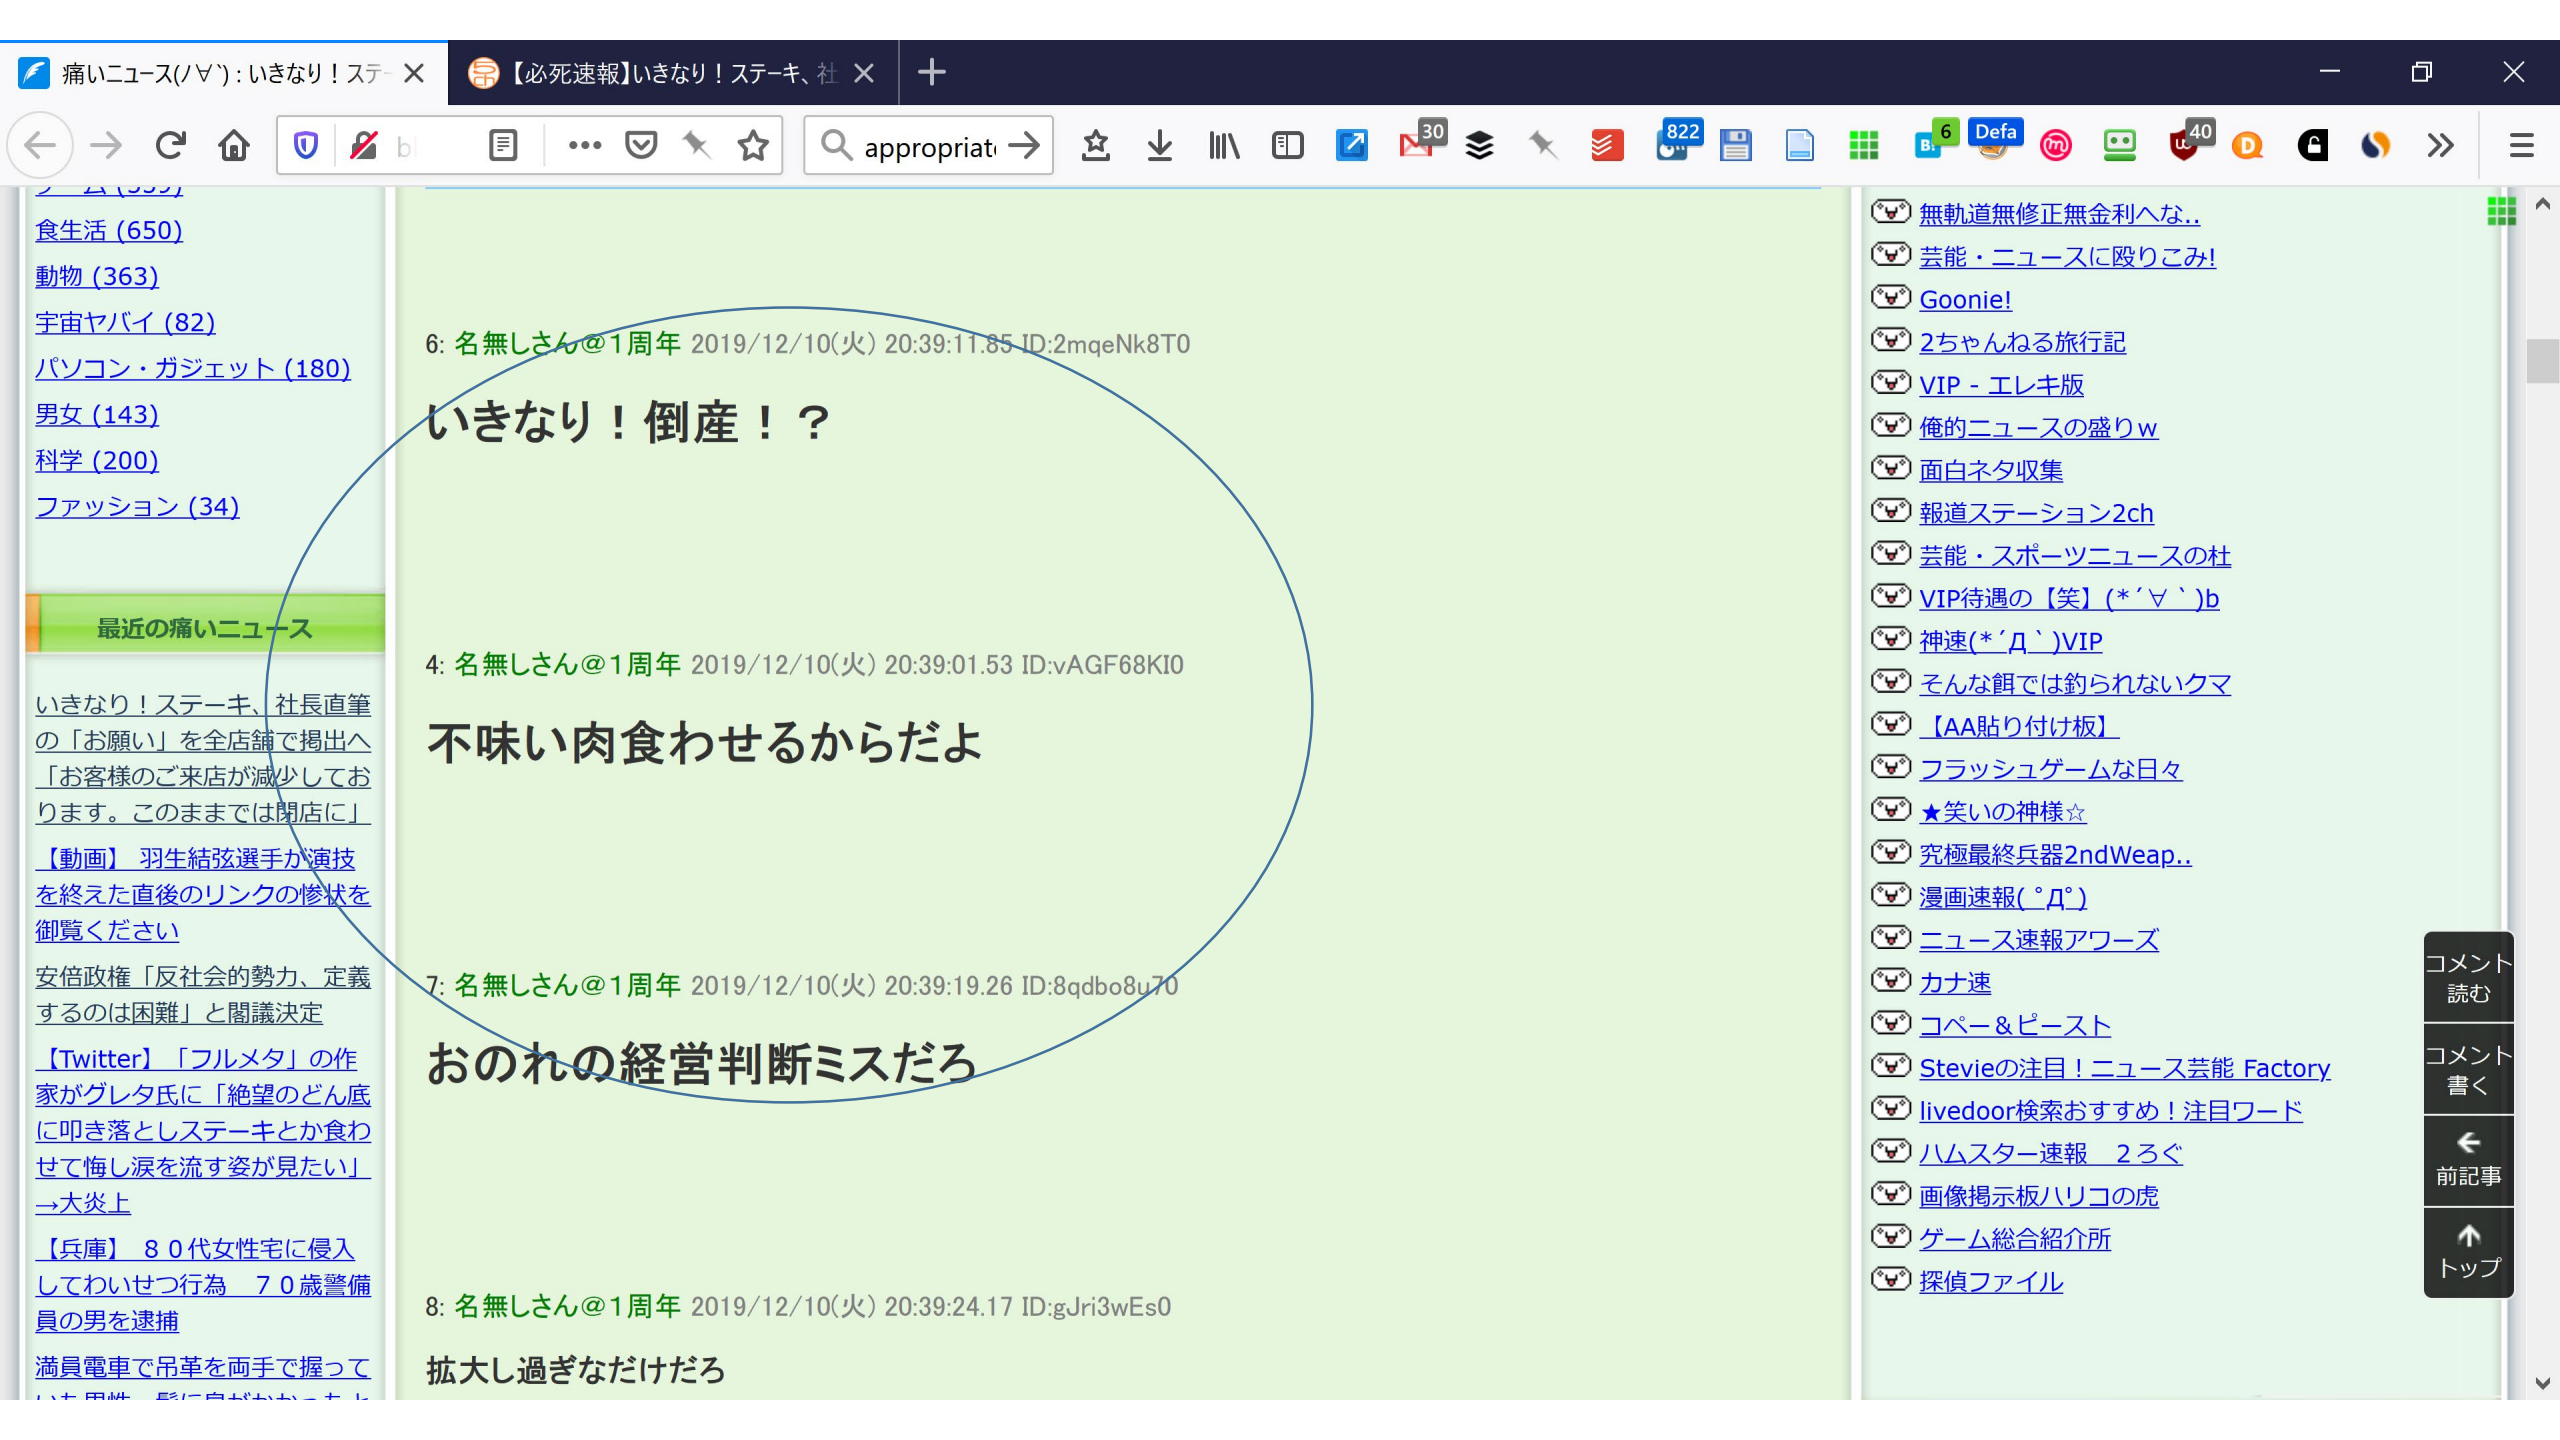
痛いニュース(ノ∀`) : いきなり！ステ
【必死速報】いきなり！ステーキ、社
appropriat
30
822
6
Defa
40

食生活 (650)
動物 (363)
宇宙ヤバイ (82)
パソコン・ガジェット (180)
男女 (143)
科学 (200)
ファッション (34)

最近の痛いニュース

いきなり！ステーキ、社長直筆の「お願い」を全店舗で掲出へ「お客様のご来店が減少しております。このままでは閉店に」

【動画】 羽生結弦選手が演技を終えた直後のリンクの惨状を御覧ください

安倍政権「反社会的勢力、定義するのは困難」と閣議決定

【Twitter】「フルメタ」の作家がグレタ氏に「絶望のどん底に叩き落としステーキとか食わせて悔し涙を流す姿が見たい」→大炎上

【兵庫】 ８０代女性宅に侵入してわいせつ行為 ７０歳警備員の男を逮捕

満員電車で吊革を両手で握って

6: 名無しさん@１周年 2019/12/10(火) 20:39:11.85 ID:2mqeNk8T0

いきなり！倒産！？

4: 名無しさん@１周年 2019/12/10(火) 20:39:01.53 ID:vAGF68KI0

不味い肉食わせるからだよ

7: 名無しさん@１周年 2019/12/10(火) 20:39:19.26 ID:8qdbo8u70

おのれの経営判断ミスだろ

8: 名無しさん@１周年 2019/12/10(火) 20:39:24.17 ID:gJri3wEs0

拡大し過ぎなだけだろ

無軌道無修正無金利へな..
芸能・ニュースに殴りこみ!
Goonie!
2ちゃんねる旅行記
VIP - エレキ版
俺的ニュースの盛りw
面白ネタ収集
報道ステーション2ch
芸能・スポーツニュースの杜
VIP待遇の【笑】(*´∀｀)b
神速(*´Д｀)VIP
そんな餌では釣られないクマ
【AA貼り付け板】
フラッシュゲームな日々
★笑いの神様☆
究極最終兵器2ndWeap..
漫画速報(ﾟДﾟ)
ニュース速報アワーズ
カナ速
コペー＆ピースト
Stevieの注目！ニュース芸能 Factory
livedoor検索おすすめ！注目ワード
ハムスター速報 ２ろぐ
画像掲示板ハリコの虎
ゲーム総合紹介所
探偵ファイル

コメント読む
コメント書く
前記事
トップ